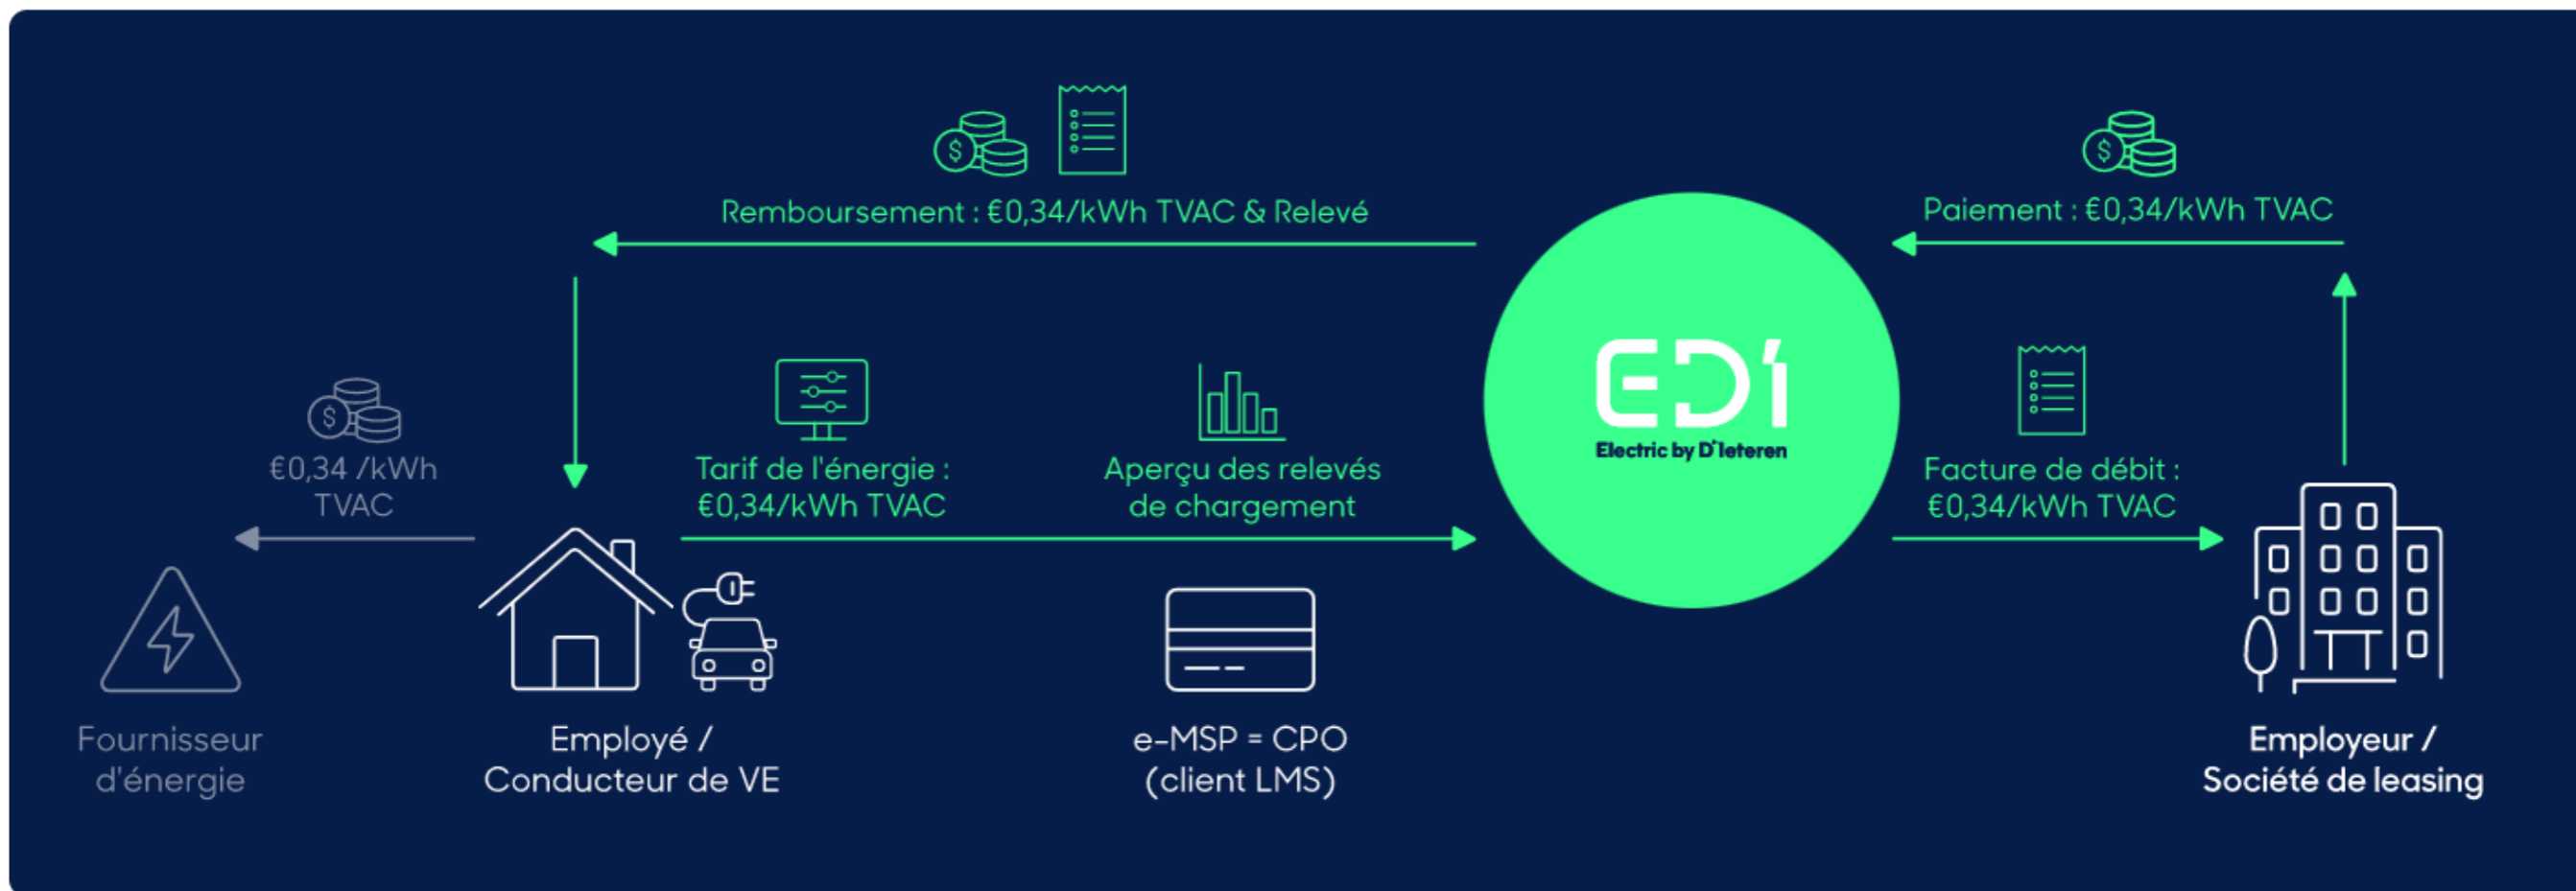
Remboursement : €0,34/kWh TVAC & Relevé

Paiement : €0,34/kWh TVAC

€0,34 /kWh TVAC

Tarif de l'énergie : €0,34/kWh TVAC

Aperçu des relevés de chargement

EDI
Electric by D'Ieteren

Facture de débit : €0,34/kWh TVAC

Fournisseur d'énergie

Employé / Conducteur de VE

e-MSP = CPO (client LMS)

Employeur / Société de leasing